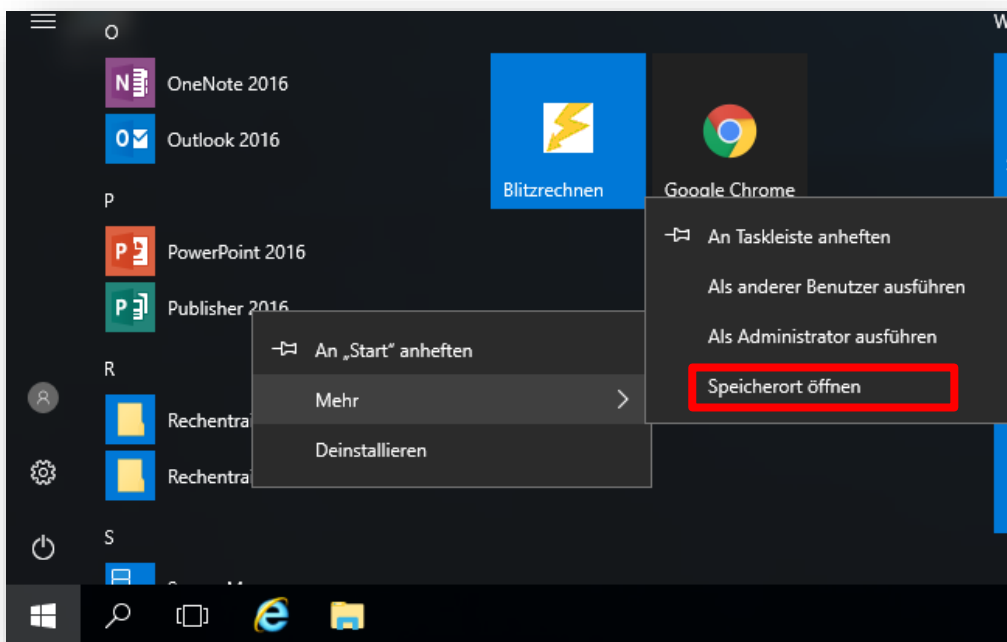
O
OneNote 2016
Outlook 2016
P
PowerPoint 2016
Publisher 2016
R
Rechentrai
Rechentrai
S

Blitzrechnen
Google Chrome

An „Start" anheften
Mehr
Deinstallieren

An Taskleiste anheften
Als anderer Benutzer ausführen
Als Administrator ausführen
Speicherort öffnen